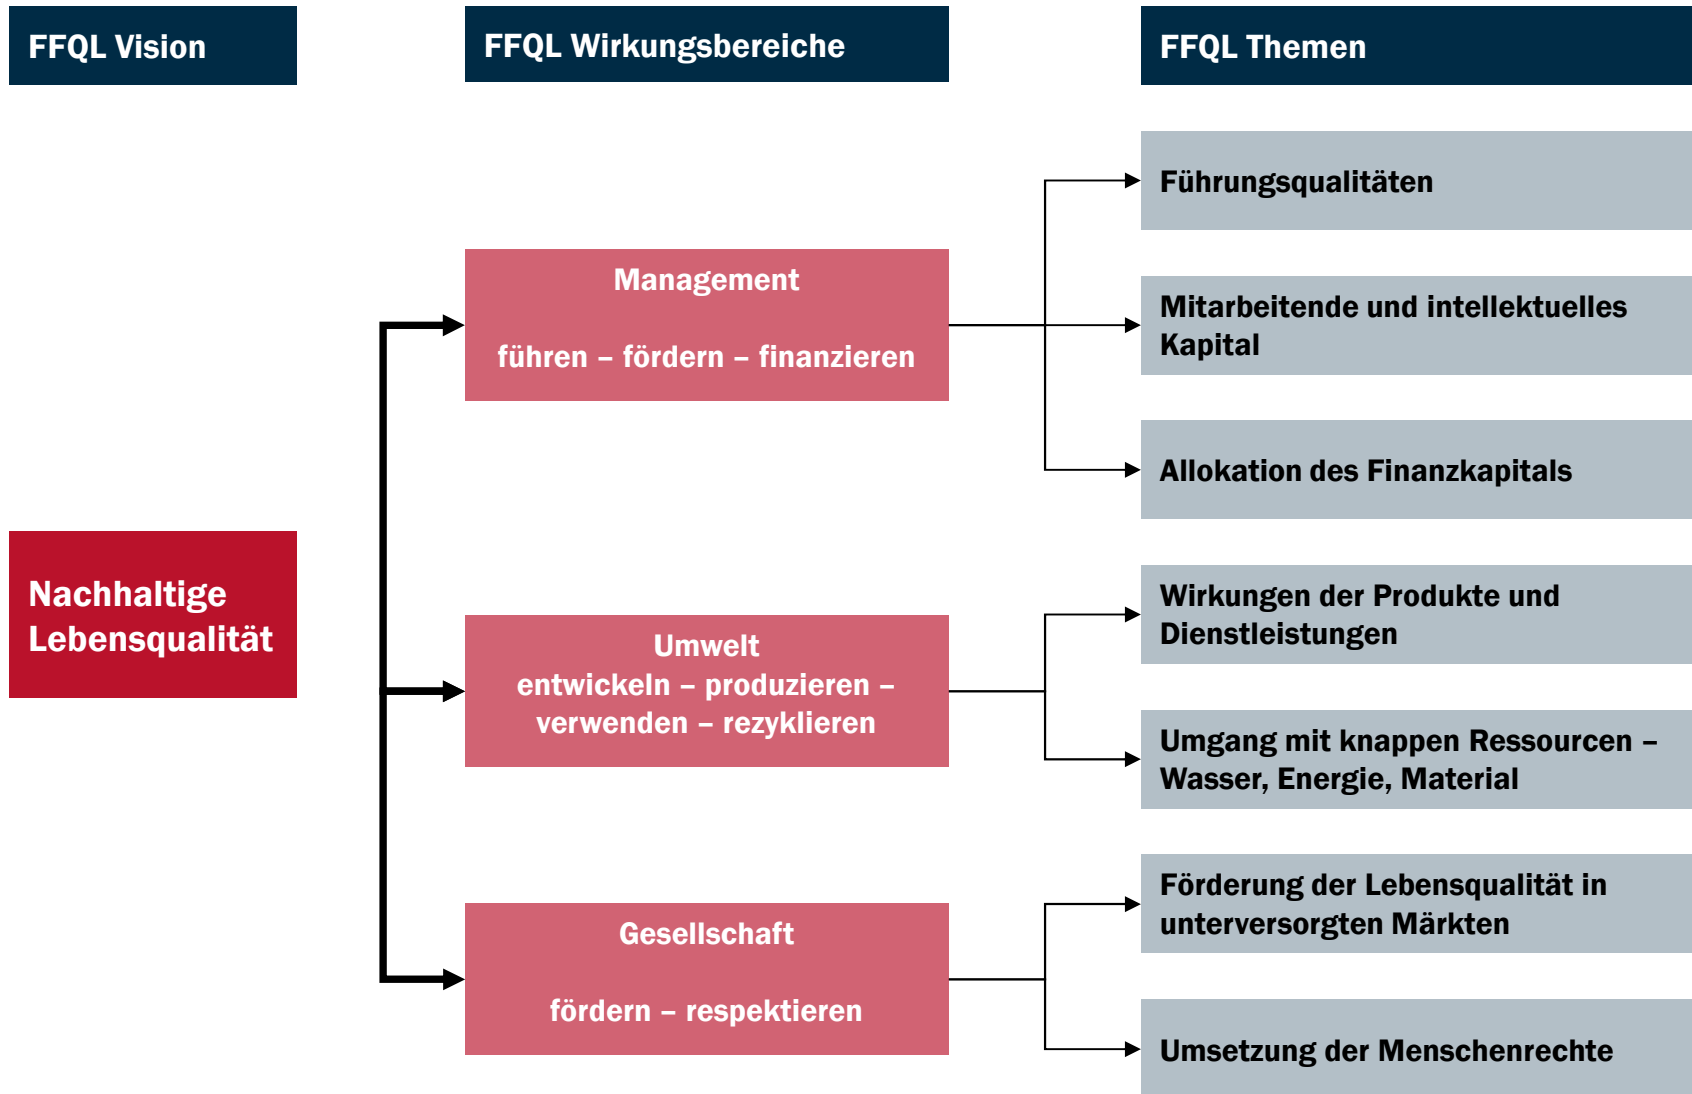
FFQL Vision

FFQL Wirkungsbereiche

FFQL Themen

Nachhaltige Lebensqualität

Management

führen – fördern – finanzieren

Umwelt
entwickeln – produzieren – verwenden – rezyklieren

Gesellschaft

fördern – respektieren

Führungsqualitäten

Mitarbeitende und intellektuelles Kapital

Allokation des Finanzkapitals

Wirkungen der Produkte und Dienstleistungen

Umgang mit knappen Ressourcen – Wasser, Energie, Material

Förderung der Lebensqualität in unterversorgten Märkten

Umsetzung der Menschenrechte